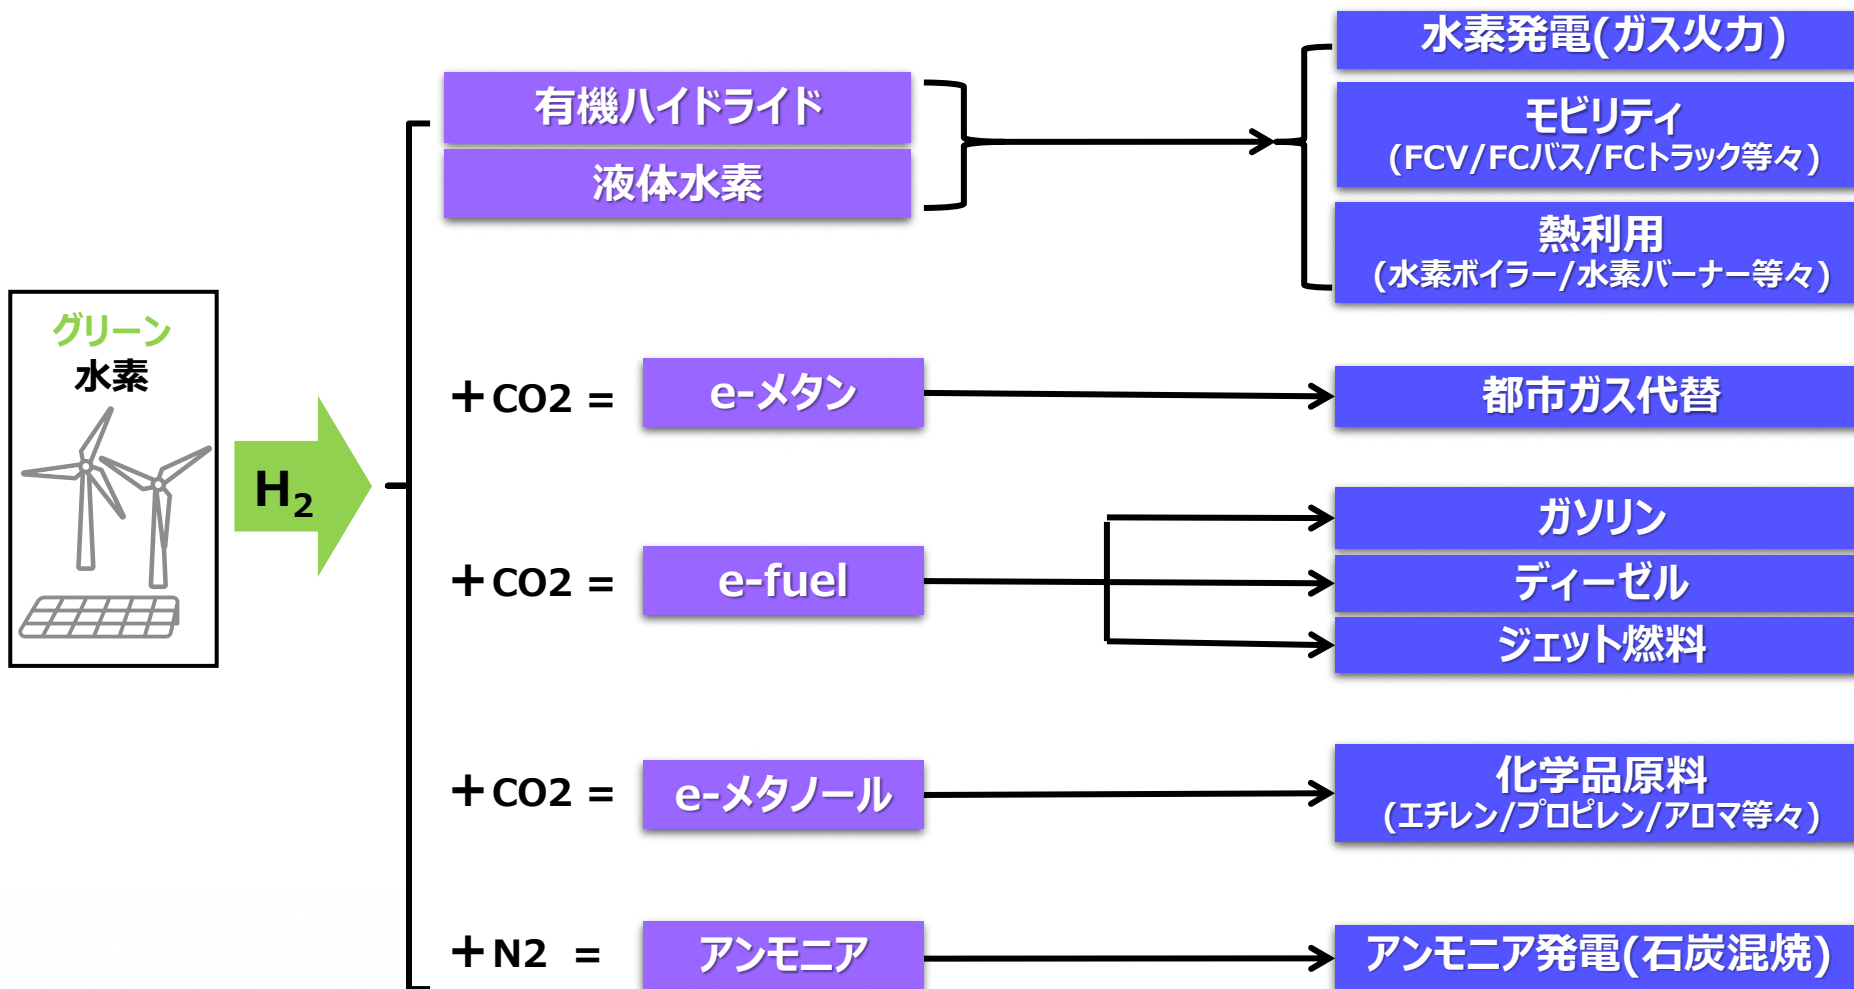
グリーン
水素

$H_2$

有機ハイドライド
液体水素

水素発電(ガス火力)
モビリティ
(FCV/FCバス/FCトラック等々)
熱利用
(水素ボイラー/水素バーナー等々)

＋CO2 = e-メタン
都市ガス代替

＋CO2 = e-fuel
ガソリン
ディーゼル
ジェット燃料

＋CO2 = e-メタノール
化学品原料
(エチレン/プロピレン/アロマ等々)

＋N2 = アンモニア
アンモニア発電(石炭混焼)